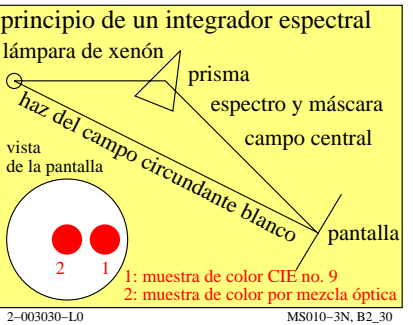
principio de un integrador espectral

lámpara de xenón

prisma

espectro y máscara

campo central

haz del campo circundante blanco

vista de la pantalla

2 1

pantalla

1: muestra de color CIE no. 9
2: muestra de color por mezcla óptica

2−003030−L0

MS010−3N, B2_30